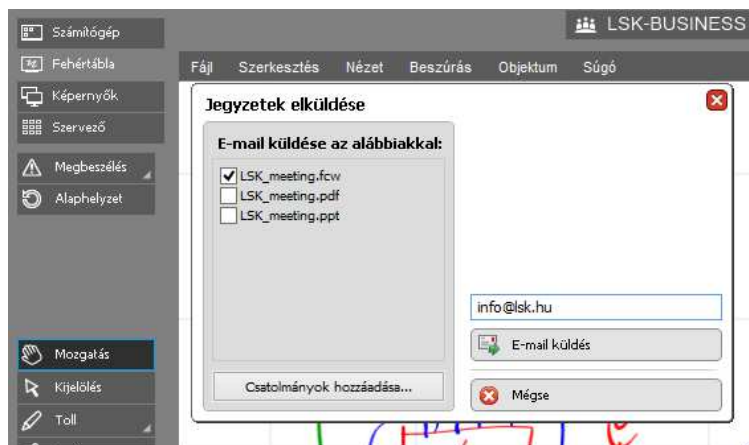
Számítógép
Fehértábla
Képernyők
Szervező
Megbeszélés
Alaphelyzet
Mozgatás
Kijelölés
Toll

LSK-BUSINESS

Fájl Szerkesztés Nézet Beszúrás Objektum Súgó

Jegyzetek elküldése

E-mail küldése az alábbiakkal:
LSK_meeting.fcw
LSK_meeting.pdf
LSK_meeting.ppt

Csatolmányok hozzáadása...

info@lsk.hu
E-mail küldés
Mégse